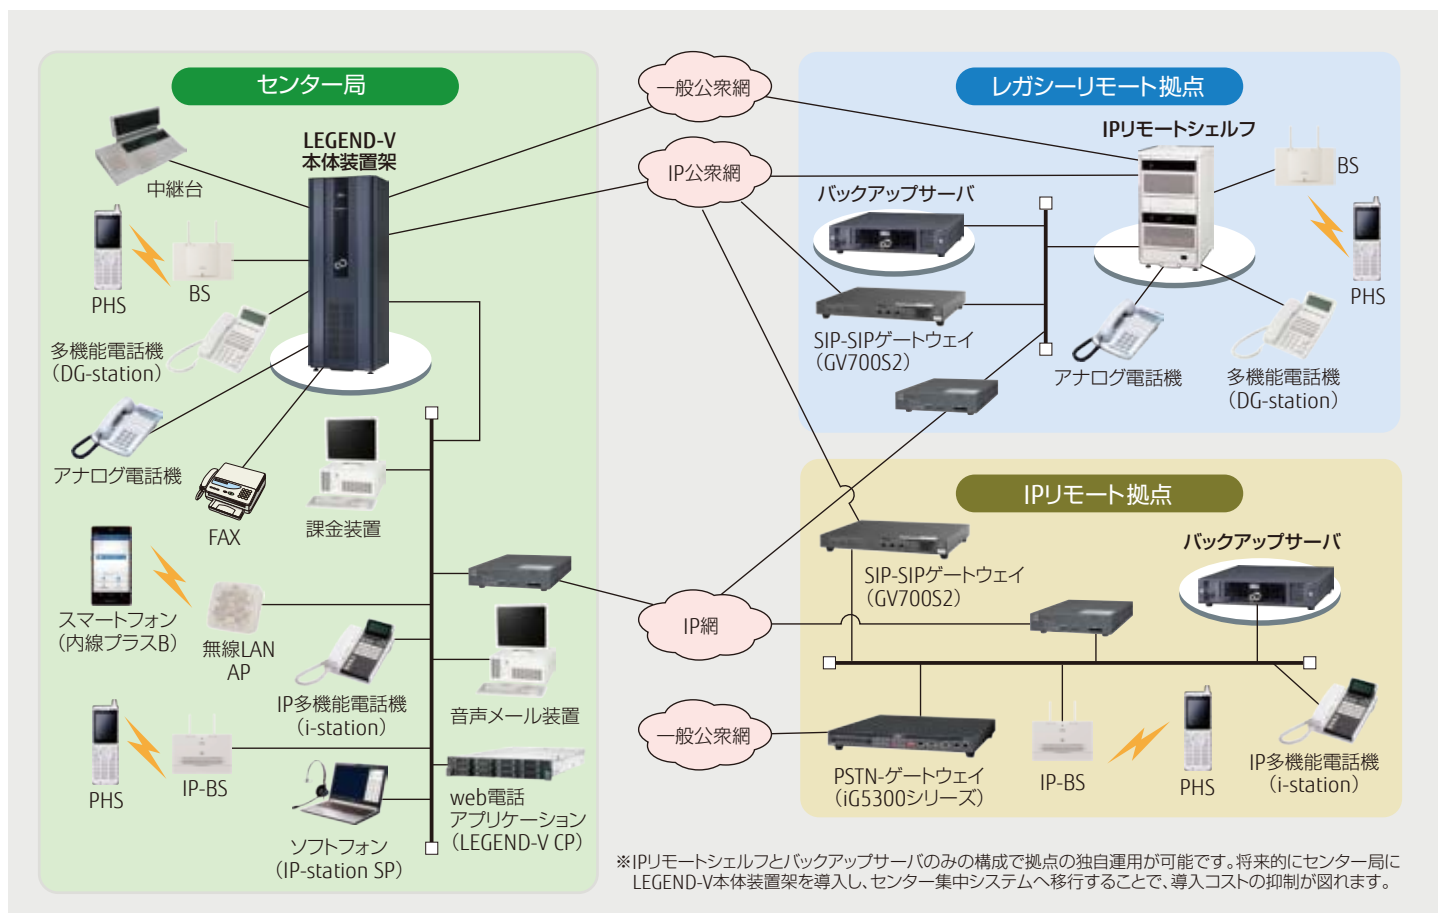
センター局

LEGEND-V
本体装置架

中継台

PHS

BS

多機能電話機
(DG-station)

アナログ電話機

FAX

課金装置

スマートフォン
(内線プラスB)

無線LAN
AP

IP多機能電話機
(i-station)

音声メール装置

PHS

IP-BS

ソフトフォン
(IP-station SP)

web電話
アプリケーション
(LEGEND-V CP)

一般公衆網

IP公衆網

IP網

一般公衆網

レガシーリモート拠点

IPリモートシェルフ

BS

バックアップサーバ

PHS

SIP-SIPゲートウェイ
(GV700S2)

アナログ電話機

多機能電話機
(DG-station)

IPリモート拠点

バックアップサーバ

SIP-SIPゲートウェイ
(GV700S2)

PSTN-ゲートウェイ
(iG5300シリーズ)

IP-BS

PHS

IP多機能電話機
(i-station)

※IPリモートシェルフとバックアップサーバのみの構成で拠点の独自運用が可能です。将来的にセンター局に LEGEND-V本体装置架を導入し、センター集中システムへ移行することで、導入コストの抑制が図れます。